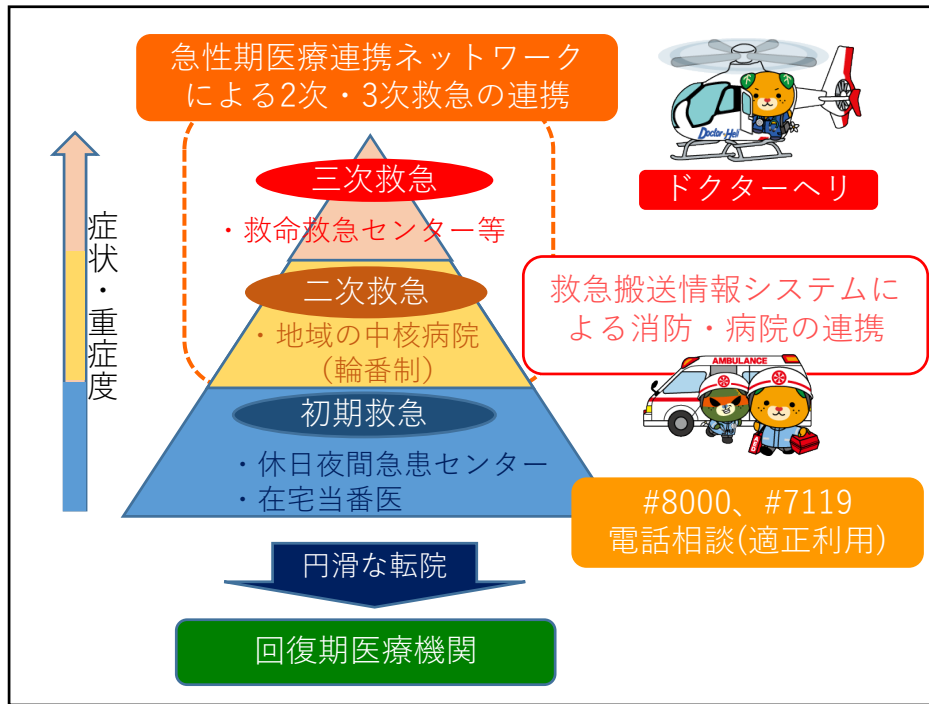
急性期医療連携ネットワークによる2次・3次救急の連携

症状・重症度

三次救急
・救命救急センター等

二次救急
・地域の中核病院
（輪番制）

初期救急
・休日夜間急患センター
・在宅当番医

円滑な転院

回復期医療機関

Doctor-Heli

ドクターヘリ

救急搬送情報システムによる消防・病院の連携

AMBULANCE

#8000、#7119
電話相談(適正利用)